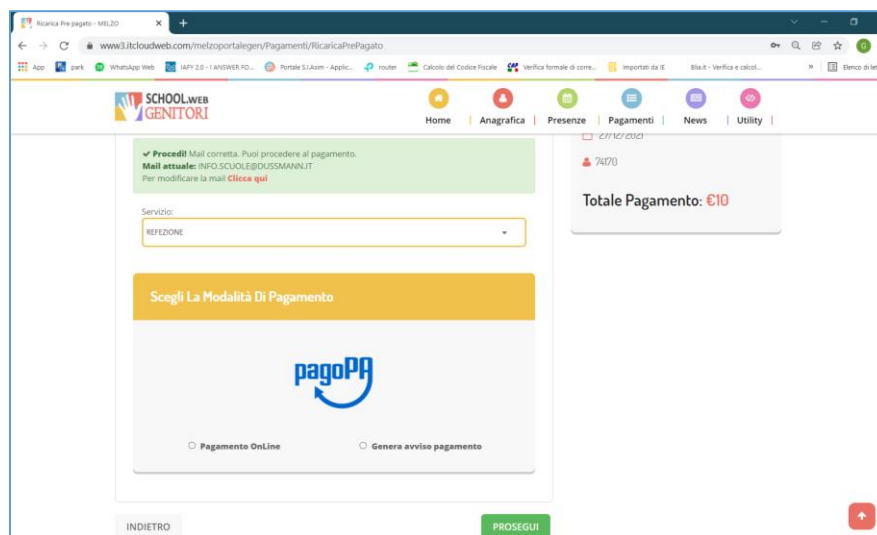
Ricarica Pre pagato - MELZO
www3.itcloudweb.com/melzoportalegen/Pagamenti/RicaricaPrePagato
App park WhatsApp Web IAFY 2.0 - I ANSWER FO... Portale S.I.Asim - Applic... router Calcolo del Codice Fiscale Verifica formale di corre... Importati da IE Bla.it - Verifica e calcol... » Elenco di let

SCHOOL.WEB GENITORI
Home | Anagrafica | Presenze | Pagamenti | News | Utility |

✔ Procedi! Mail corretta. Puoi procedere al pagamento.
Mail attuale: INFO.SCUOLE@DUSSMANN.IT
Per modificare la mail Clicca qui

27/12/2021
74170

Totale Pagamento: €10

Servizio:
REFEZIONE

Scegli La Modalità Di Pagamento

pagoPA

Pagamento OnLine
Genera avviso pagamento

INDIETRO
PROSEGUI